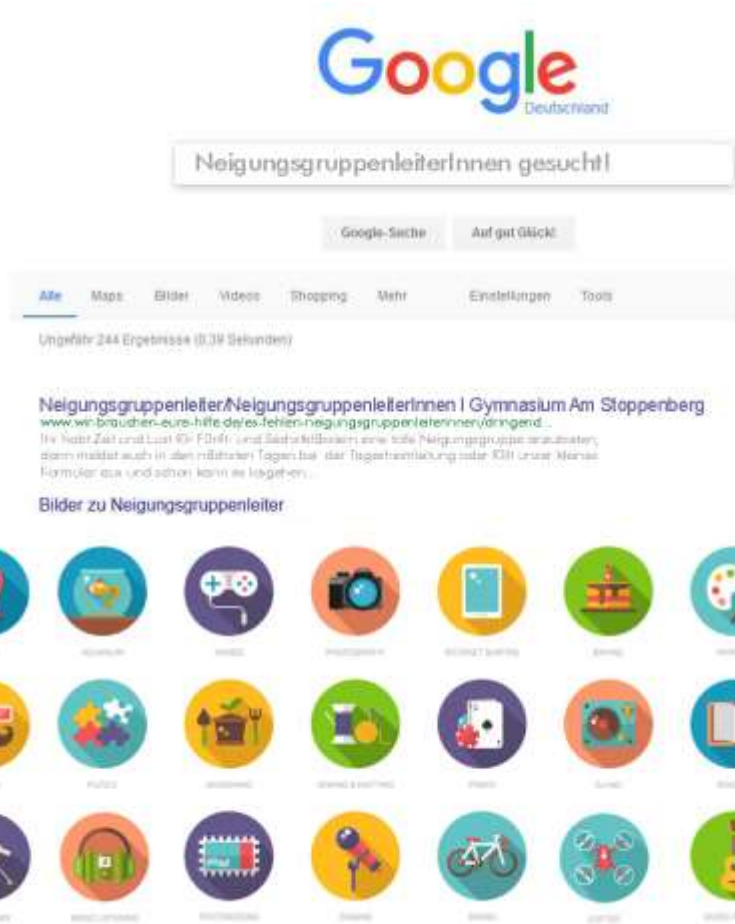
Google
Deutschland

NeigungsgruppenleiterInnen gesucht!

Google-Suche
Auf gut Glück!

Alle
Maps
Bilder
Videos
Shopping
Mehr
Einstellungen
Tools

Ungefähr 244 Ergebnisse (0,39 Sekunden)

Neigungsgruppenleiter/NeigungsgruppenleiterInnen | Gymnasium Am Stoppenberg
www.wir-brauchen-eure-hilfe.de/es-fehlen-neigungsgruppenleiterinnen/dringend...
Ihr habt Zeit und Lust für Fünft- und Sechstklässlern eine tolle Neigungsgruppe anzubieten, dann meldet euch in den nächsten Tagen bei der Tagesheimleitung oder füllt unser kleines Formular aus und schon kann es losgehen...

Bilder zu Neigungsgruppenleiter

AQUARIUM
GAMES
PHOTOGRAPHY
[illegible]
BAKING
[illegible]
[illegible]
PUZZLE
GARDENING
SEWING & KNITTING
POKER
DJING
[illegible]
MUSIC LISTENING
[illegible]
SINGING
BIKING
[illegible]
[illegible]